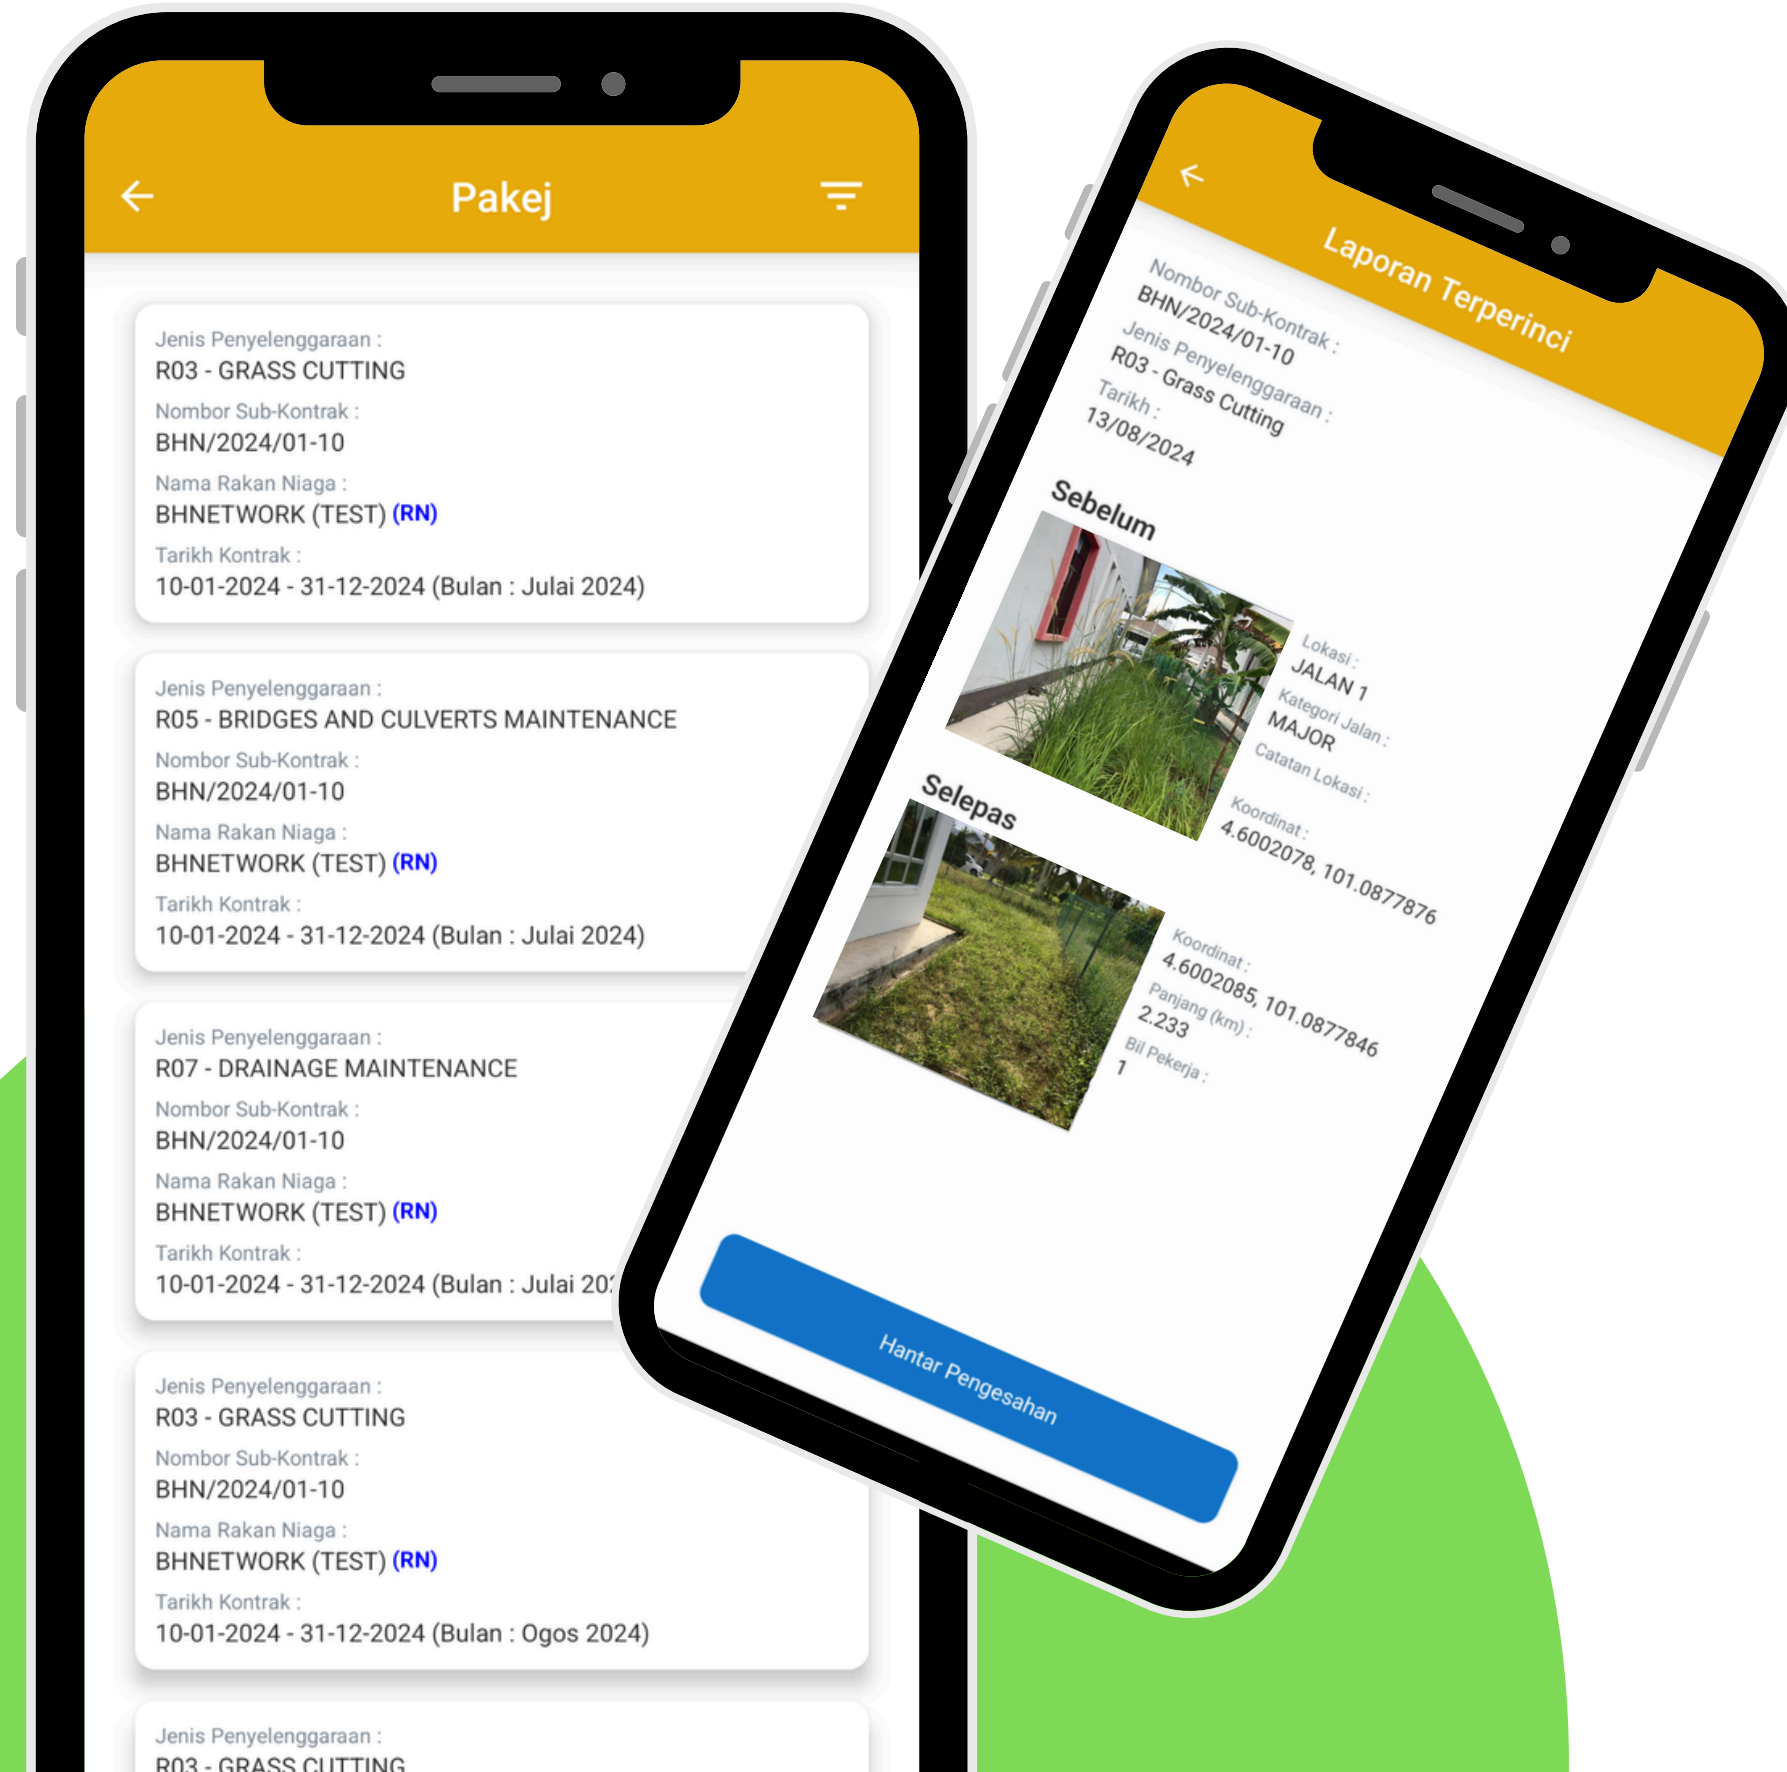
Pakej

Jenis Penyelenggaraan :
R03 - GRASS CUTTING
Nombor Sub-Kontrak :
BHN/2024/01-10
Nama Rakan Niaga :
BHNETWORK (TEST) (RN)
Tarikh Kontrak :
10-01-2024 - 31-12-2024 (Bulan : Julai 2024)

Jenis Penyelenggaraan :
R05 - BRIDGES AND CULVERTS MAINTENANCE
Nombor Sub-Kontrak :
BHN/2024/01-10
Nama Rakan Niaga :
BHNETWORK (TEST) (RN)
Tarikh Kontrak :
10-01-2024 - 31-12-2024 (Bulan : Julai 2024)

Jenis Penyelenggaraan :
R07 - DRAINAGE MAINTENANCE
Nombor Sub-Kontrak :
BHN/2024/01-10
Nama Rakan Niaga :
BHNETWORK (TEST) (RN)
Tarikh Kontrak :
10-01-2024 - 31-12-2024 (Bulan : Julai 20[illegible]

Jenis Penyelenggaraan :
R03 - GRASS CUTTING
Nombor Sub-Kontrak :
BHN/2024/01-10
Nama Rakan Niaga :
BHNETWORK (TEST) (RN)
Tarikh Kontrak :
10-01-2024 - 31-12-2024 (Bulan : Ogos 2024)

Jenis Penyelenggaraan :
R03 - GRASS CUTTING

Laporan Terperinci

Nombor Sub-Kontrak :
BHN/2024/01-10
Jenis Penyelenggaraan :
R03 - Grass Cutting
Tarikh :
13/08/2024

Sebelum
Lokasi :
JALAN 1
Kategori Jalan :
MAJOR
Catatan Lokasi :
Koordinat :
4.6002078, 101.0877876

Selepas
Koordinat :
4.6002085, 101.0877846
Panjang (km) :
2.233
Bil Pekerja :
1

Hantar Pengesahan